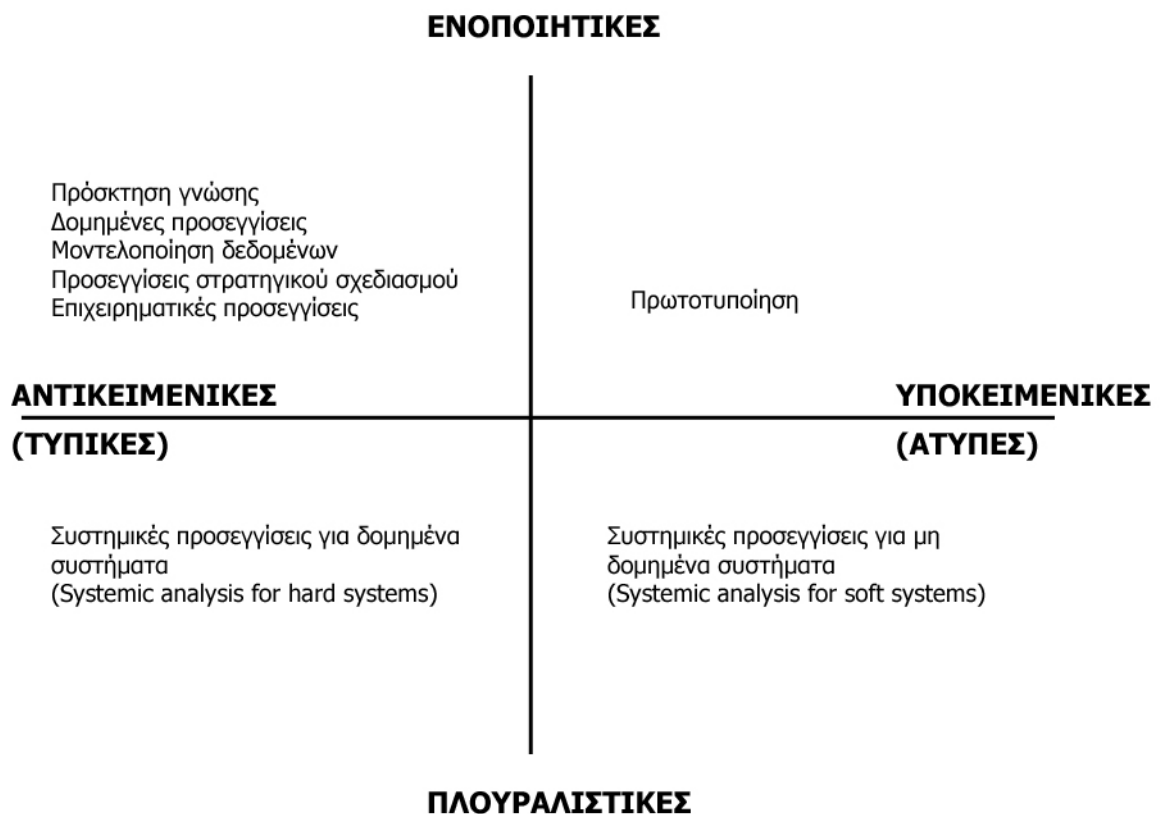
ΕΝΟΠΟΙΗΤΙΚΕΣ

Πρόσκτηση γνώσης
Δομημένες προσεγγίσεις
Μοντελοποίηση δεδομένων
Προσεγγίσεις στρατηγικού σχεδιασμού
Επιχειρηματικές προσεγγίσεις

Πρωτοτυποίηση

ΑΝΤΙΚΕΙΜΕΝΙΚΕΣ
(ΤΥΠΙΚΕΣ)

ΥΠΟΚΕΙΜΕΝΙΚΕΣ
(ΑΤΥΠΕΣ)

Συστημικές προσεγγίσεις για δομημένα συστήματα
(Systemic analysis for hard systems)

Συστημικές προσεγγίσεις για μη δομημένα συστήματα
(Systemic analysis for soft systems)

ΠΛΟΥΡΑΛΙΣΤΙΚΕΣ